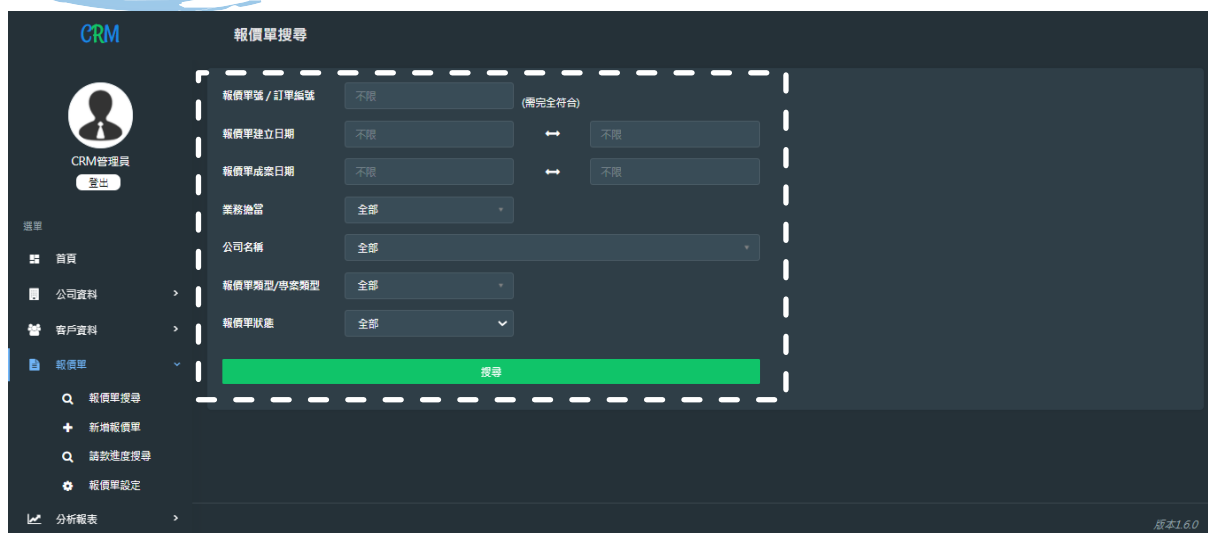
CRM

報價單搜尋

CRM管理員
登出

選單
首頁
公司資料
客戶資料
報價單
報價單搜尋
新增報價單
請款進度搜尋
報價單設定
分析報表

報價單號 / 訂單編號 不限 (需完全符合)
報價單建立日期 不限 ⟷ 不限
報價單成案日期 不限 ⟷ 不限
業務擔當 全部
公司名稱 全部
報價單類型/專案類型 全部
報價單狀態 全部
搜尋

版本1.6.0